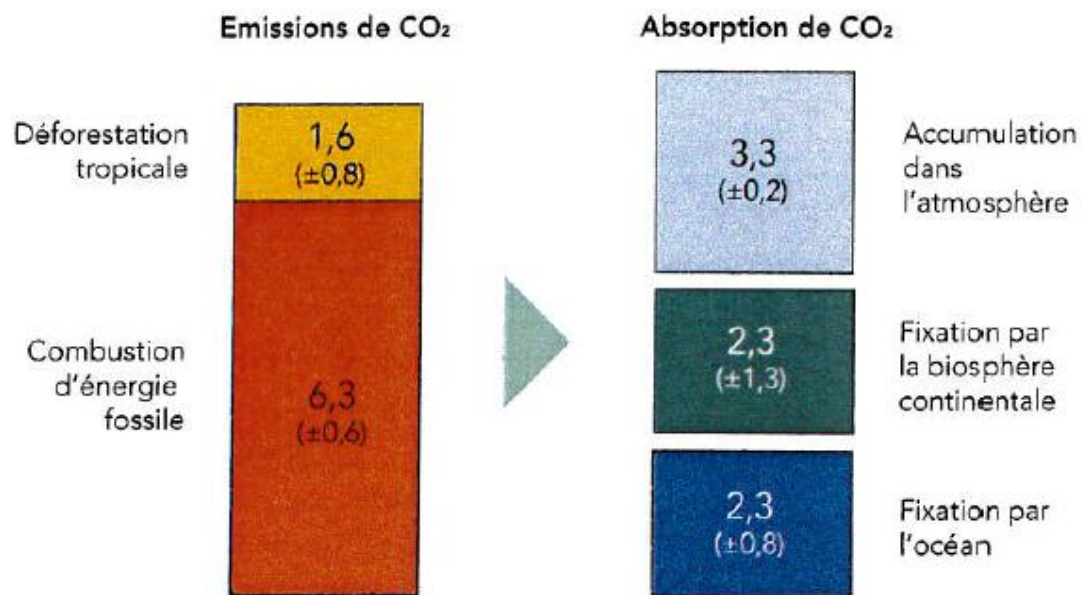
Emissions de $CO_2$

Déforestation tropicale

1,6
(±0,8)

Combustion d'énergie fossile

6,3
(±0,6)

Absorption de $CO_2$

3,3
(±0,2)

Accumulation dans l'atmosphère

2,3
(±1,3)

Fixation par la biosphère continentale

2,3
(±0,8)

Fixation par l'océan